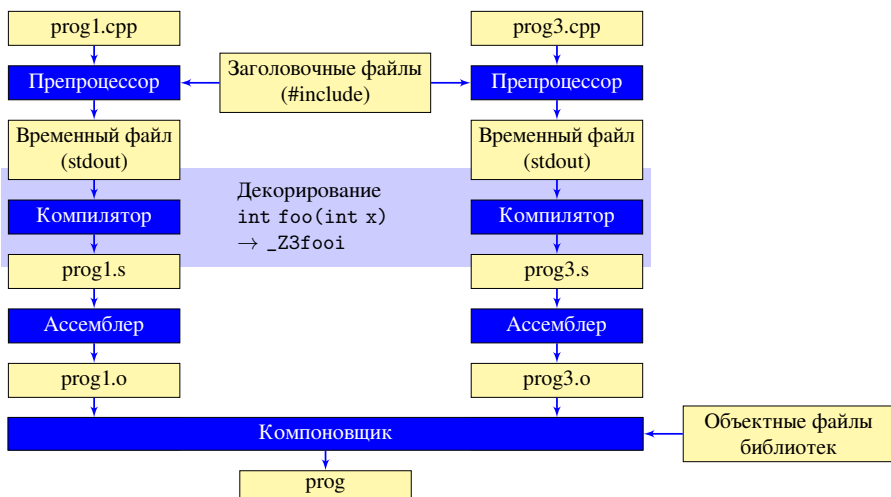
prog1.cpp

prog3.cpp

Препроцессор

Заголовочные файлы (#include)

Препроцессор

Временный файл (stdout)

Временный файл (stdout)

Декорирование
int foo(int x)
$\rightarrow$ _Z3fooi

Компилятор

Компилятор

prog1.s

prog3.s

Ассемблер

Ассемблер

prog1.o

prog3.o

Компоновщик

Объектные файлы библиотек

prog